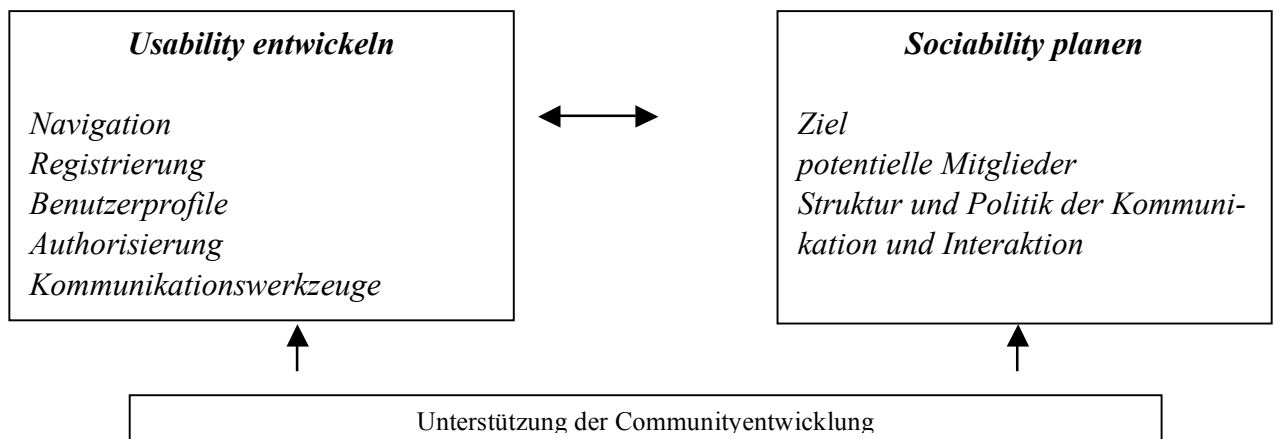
Usability entwickeln

Navigation
Registrierung
Benutzerprofile
Authorisierung
Kommunikationswerkzeuge

Sociability planen

Ziel
potentielle Mitglieder
Struktur und Politik der Kommunikation und Interaktion

Unterstützung der Communityentwicklung